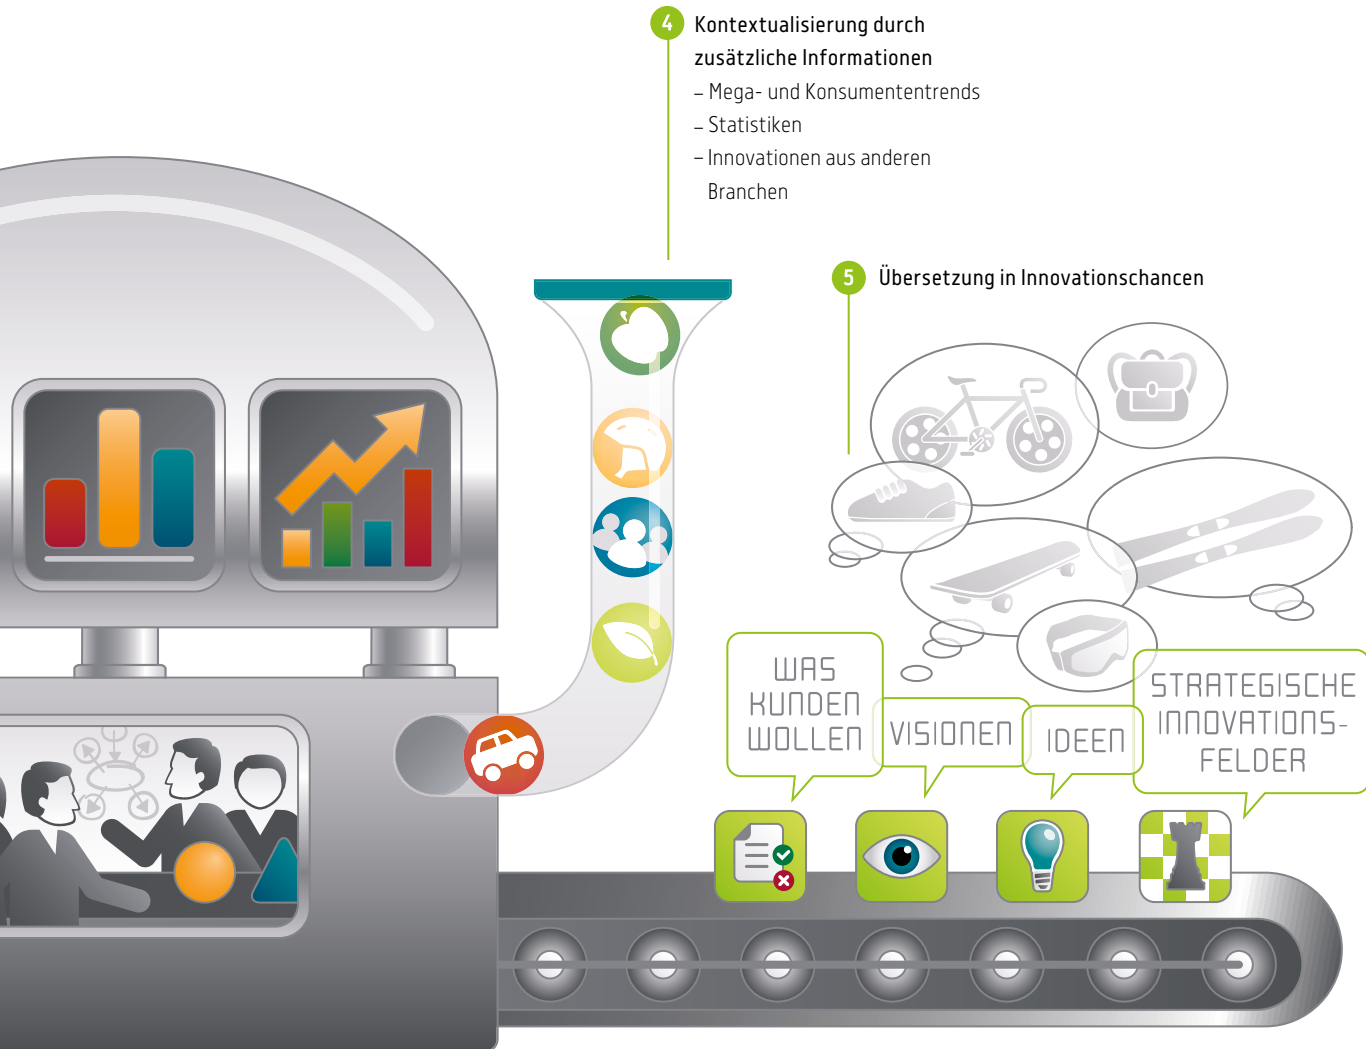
4 Kontextualisierung durch zusätzliche Informationen
– Mega- und Konsumententrends
– Statistiken
– Innovationen aus anderen Branchen

5 Übersetzung in Innovationschancen

WAS KUNDEN WOLLEN

VISIONEN

IDEEN

STRATEGISCHE INNOVATIONS-FELDER